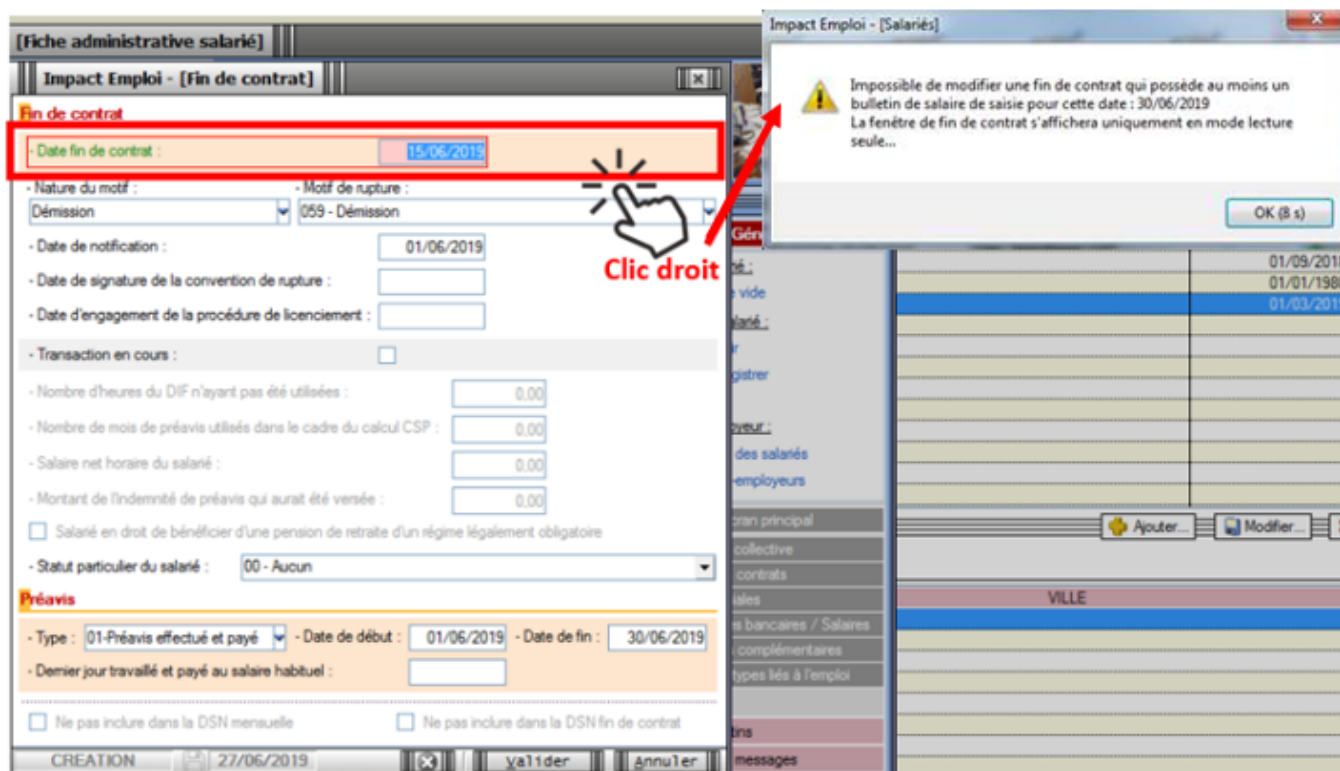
[Fiche administrative salarié]

Impact Emploi - [Fin de contrat]

Fin de contrat

- Date fin de contrat : 15/06/2019

- Nature du motif :
Démission

- Motif de rupture :
059 - Démission

- Date de notification : 01/06/2019

- Date de signature de la convention de rupture :

- Date d'engagement de la procédure de licenciement :

- Transaction en cours :

- Nombre d'heures du DIF n'ayant pas été utilisées : 0,00

- Nombre de mois de préavis utilisés dans le cadre du calcul CSP : 0,00

- Salaire net horaire du salarié : 0,00

- Montant de l'indemnité de préavis qui aurait été versée : 0,00

Salarié en droit de bénéficier d'une pension de retraite d'un régime légalement obligatoire

- Statut particulier du salarié : 00 - Aucun

Préavis

- Type : 01-Préavis effectué et payé - Date de début : 01/06/2019 - Date de fin : 30/06/2019

- Dernier jour travaillé et payé au salaire habituel :

Ne pas inclure dans la DSN mensuelle

Ne pas inclure dans la DSN fin de contrat

CREATION 27/06/2019 Valider Annuler

Clic droit

Impact Emploi - [Salariés]

Impossible de modifier une fin de contrat qui possède au moins un bulletin de salaire de saisie pour cette date : 30/06/2019
La fenêtre de fin de contrat s'affichera uniquement en mode lecture seule...

OK (8 s)

Gén
ié :
e vide
alarié :
r
gistrer
oyeur :
des salariés
-employeurs
cran principal
collective
contrats
iales
s bancaires / Salaires
complémentaires
types liés à l'emploi
tins
messages

01/09/2018
01/01/1980
01/03/2019

Ajouter... Modifier...

VILLE